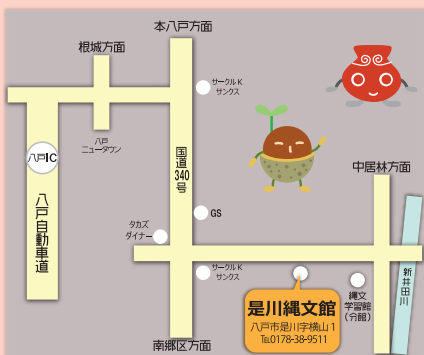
本八戸方面

根城方面

サークルK サンクス

八戸IC

八戸 ニュータウン

国道340号

八戸自動車道

中居林方面

タカズ ダイナー

GS

サークルK サンクス

縄文 学習館 （分館）

新井田川

是川縄文館
八戸市是川字横山１
Tel.0178-38-9511

南郷区方面